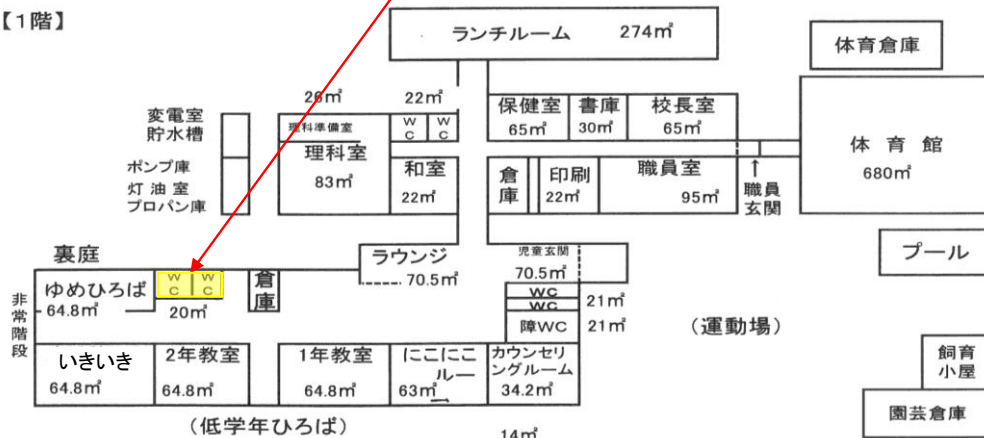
【1階】

ランチルーム 274㎡

体育倉庫

26㎡ 22㎡

変電室
貯水槽

理科準備室
W C
W C

保健室 65㎡
書庫 30㎡
校長室 65㎡

体育館
680㎡

理科室
83㎡

和室
22㎡

ポンプ庫
灯油室
プロパン庫

倉庫
印刷 22㎡
職員室 95㎡

職員玄関

裏庭

ラウンジ
70.5㎡

児童玄関
70.5㎡

プール

非常階段

ゆめひろば
64.8㎡

W C
W C
20㎡

倉庫

WC
WC
障WC

21㎡
21㎡

(運動場)

いきいき
64.8㎡

2年教室
64.8㎡

1年教室
64.8㎡

にこにこルー
63㎡

カウンセリングルーム
34.2㎡

飼育小屋

(低学年ひろば)

14㎡

園芸倉庫